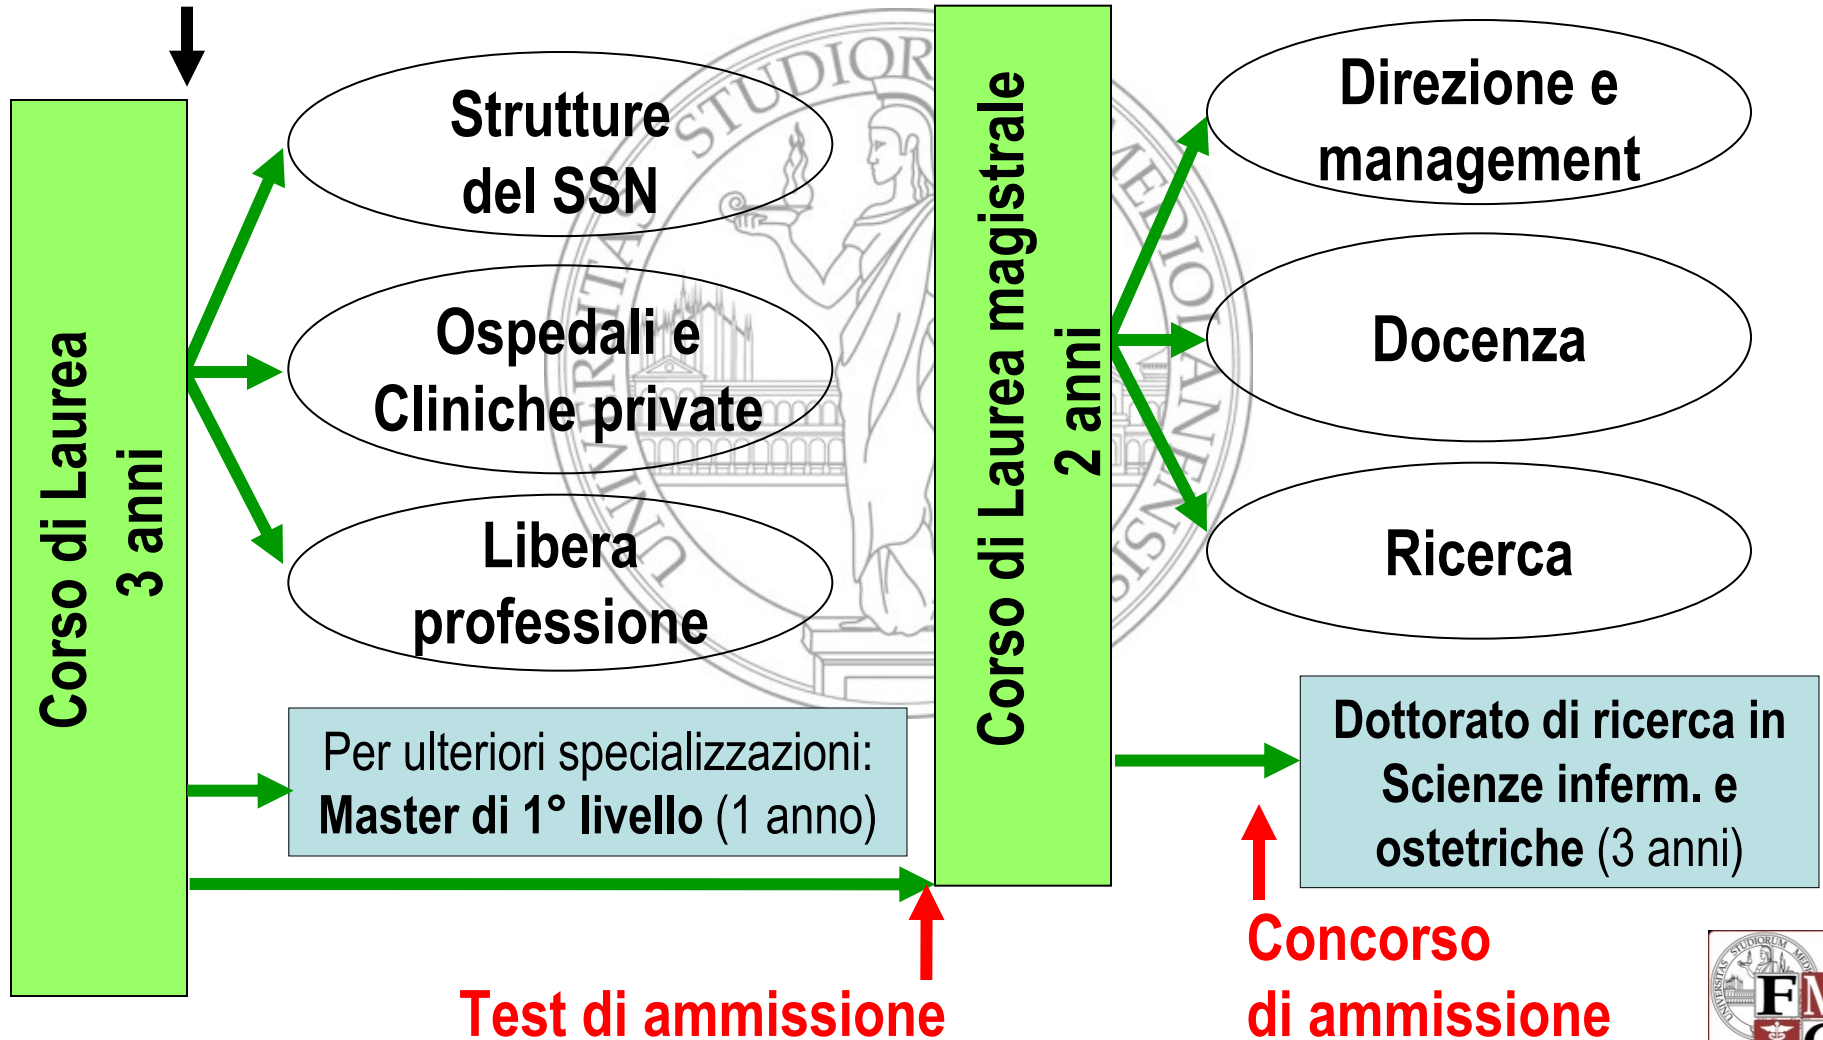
Corso di Laurea
3 anni

Strutture del SSN

Ospedali e Cliniche private

Libera professione

Per ulteriori specializzazioni:
Master di 1° livello (1 anno)

Test di ammissione

Corso di Laurea magistrale
2 anni

Direzione e management

Docenza

Ricerca

Dottorato di ricerca in Scienze inferm. e ostetriche (3 anni)

Concorso
di ammissione

STUDIORUM UNIVERSITAS MEDIOLANENSIS

FM